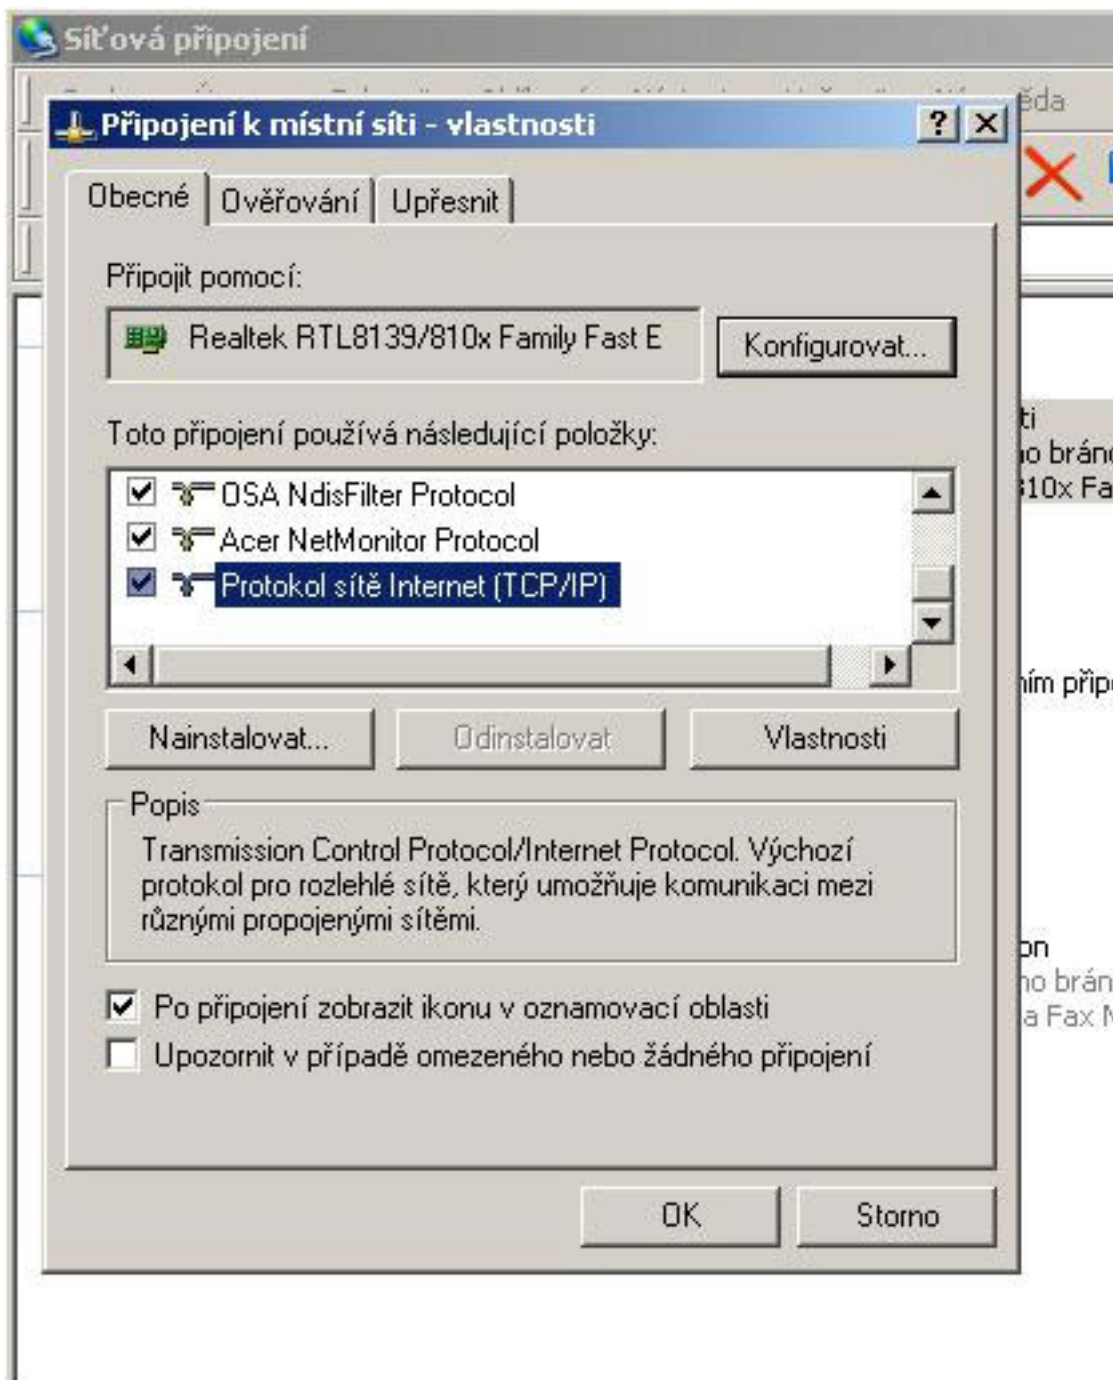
Síťová připojení

ěda

Připojení k místní síti - vlastnosti

?

Obecné | Ověřování | Upřesnit

Připojit pomocí:

Realtek RTL8139/810x Family Fast E

Konfigurovat...

Toto připojení používá následující položky:

OSA NdisFilter Protocol
Acer NetMonitor Protocol
Protokol sítě Internet (TCP/IP)

Nainstalovat... | Odinstalovat | Vlastnosti

Popis

Transmission Control Protocol/Internet Protocol. Výchozí protokol pro rozlehlé sítě, který umožňuje komunikaci mezi různými propojenými sítěmi.

Po připojení zobrazit ikonu v oznamovací oblasti

Upozornit v případě omezeného nebo žádného připojení

OK | Storno

ti
o brán
10x Fa
ím přip
on
o brán
a Fax N